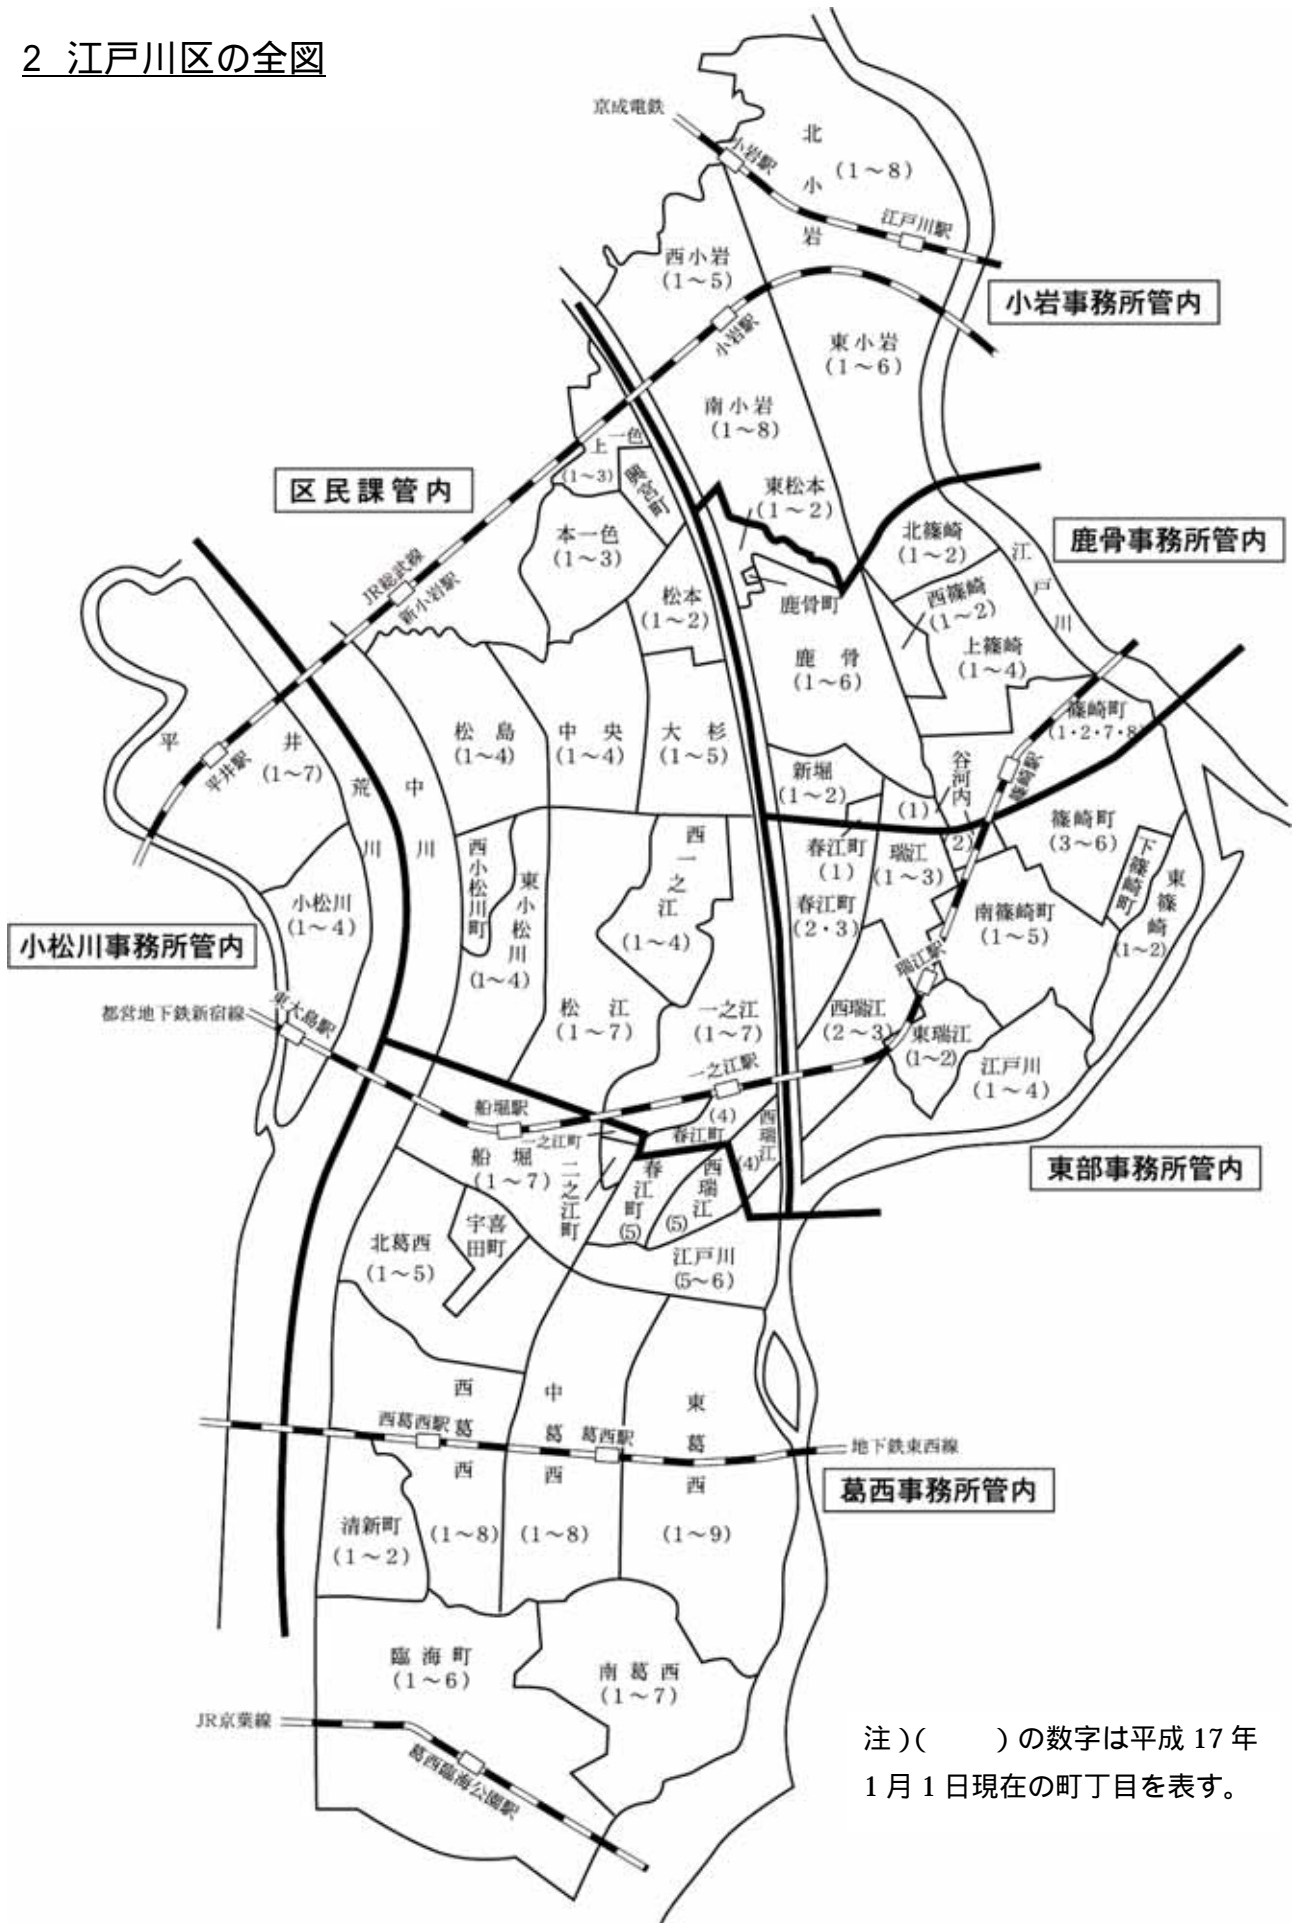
2 江戸川区の全図

京成電鉄
小岩駅
北小岩
(1～8)
江戸川駅
西小岩
(1～5)
小岩事務所管内
小岩駅
東小岩
(1～6)
南小岩
(1～8)
上一色
(1～3)
興宮町
東松本
(1～2)
区民課管内
北篠崎
(1～2)
鹿骨事務所管内
本一色
(1～3)
江戸川
西篠崎
(1～2)
JR総武線
新小岩駅
松本
(1～2)
鹿骨町
上篠崎
(1～4)
鹿骨
(1～6)
篠崎町
(1・2・7・8)
平井
(1～7)
平井駅
荒川
中川
松島
(1～4)
中央
(1～4)
大杉
(1～5)
新堀
(1～2)
谷河内
(1)
(2)
篠崎駅
篠崎町
(3～6)
西一之江
(1～4)
春江町
(1)
瑞江
(1～3)
西小松川町
東小松川
(1～4)
春江町
(2・3)
南篠崎町
(1～5)
下篠崎町
東篠崎
(1～2)
小松川
(1～4)
小松川事務所管内
瑞江駅
都営地下鉄新宿線
東大島駅
松江
(1～7)
一之江
(1～7)
西瑞江
(2～3)
東瑞江
(1～2)
江戸川
(1～4)
一之江駅
船堀駅
(4)
西瑞江
一之江町
春江町
(4)
東部事務所管内
船堀
(1～7)
二之江町
春江町
(5)
西瑞江
(5)
宇喜田町
北葛西
(1～5)
江戸川
(5～6)
西葛西
中葛西
東葛西
西葛西駅
葛西駅
地下鉄東西線
葛西事務所管内
清新町
(1～2)
(1～8)
(1～8)
(1～9)
臨海町
(1～6)
南葛西
(1～7)
JR京葉線
葛西臨海公園駅
注)(　　)の数字は平成 17 年 1 月 1 日現在の町丁目を表す。